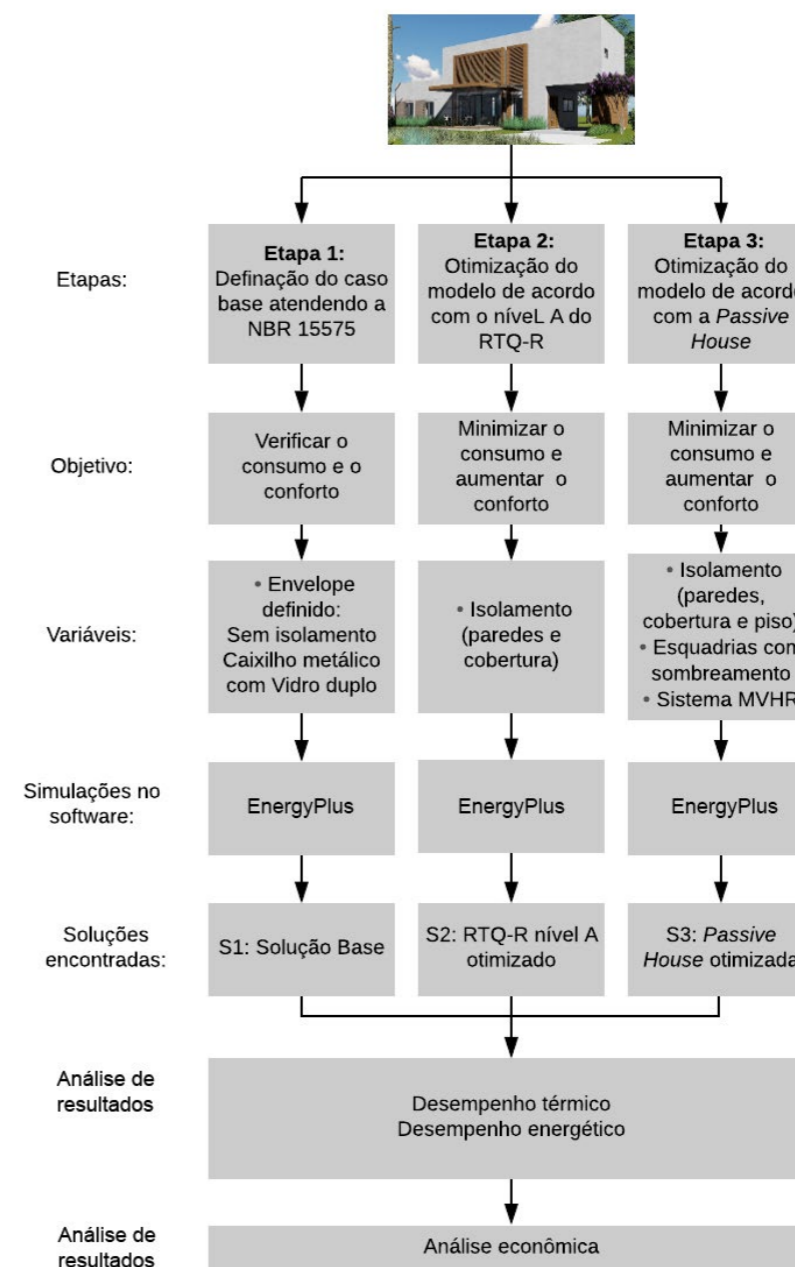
Etapas:

**Etapa 1:** Definação do caso base atendendo a NBR 15575

**Etapa 2:** Otimização do modelo de acordo com o níveL A do RTQ-R

**Etapa 3:** Otimização do modelo de acord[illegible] com a *Passive House*

Objetivo:

Verificar o consumo e o conforto

Minimizar o consumo e aumentar o conforto

Minimizar o consumo e aumentar o conforto

Variáveis:

• Envelope definido: Sem isolamento Caixilho metálico com Vidro duplo

• Isolamento (paredes e cobertura)

• Isolamento (paredes, cobertura e piso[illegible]
• Esquadrias com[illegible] sombreamento
• Sistema MVHR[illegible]

Simulações no software:

EnergyPlus

EnergyPlus

EnergyPlus

Soluções encontradas:

S1: Solução Base

S2: RTQ-R nível A otimizado

S3: *Passive House* otimizad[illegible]

Análise de resultados

Desempenho térmico
Desempenho energético

Análise de resultados

Análise econômica